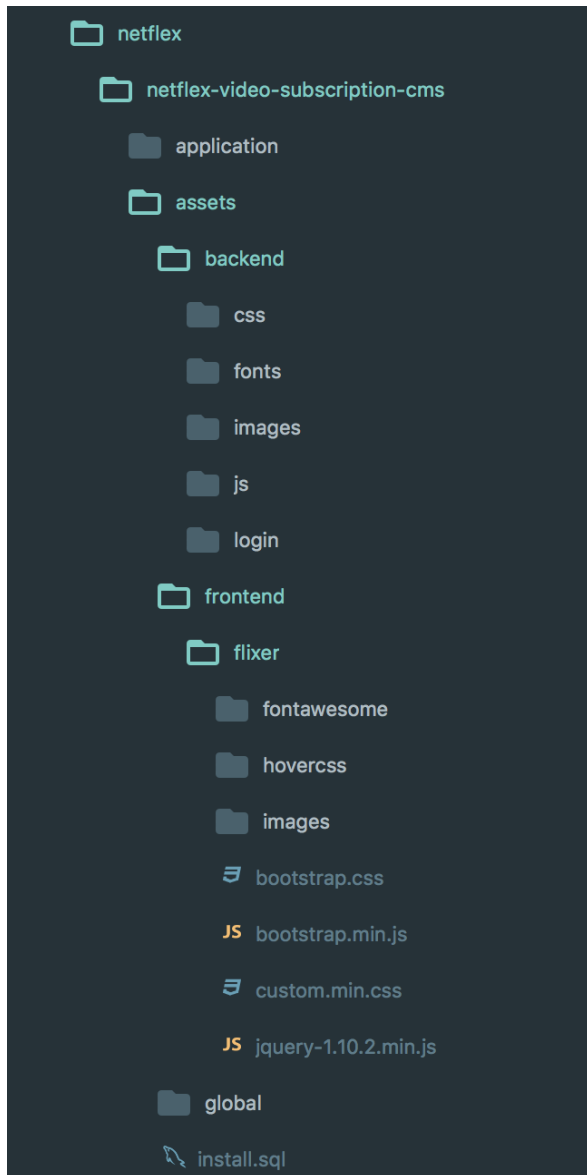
netflex
netflex-video-subscription-cms
application
assets
backend
css
fonts
images
js
login
frontend
flixer
fontawesome
hovercss
images
bootstrap.css
JS bootstrap.min.js
custom.min.css
JS jquery-1.10.2.min.js
global
install.sql